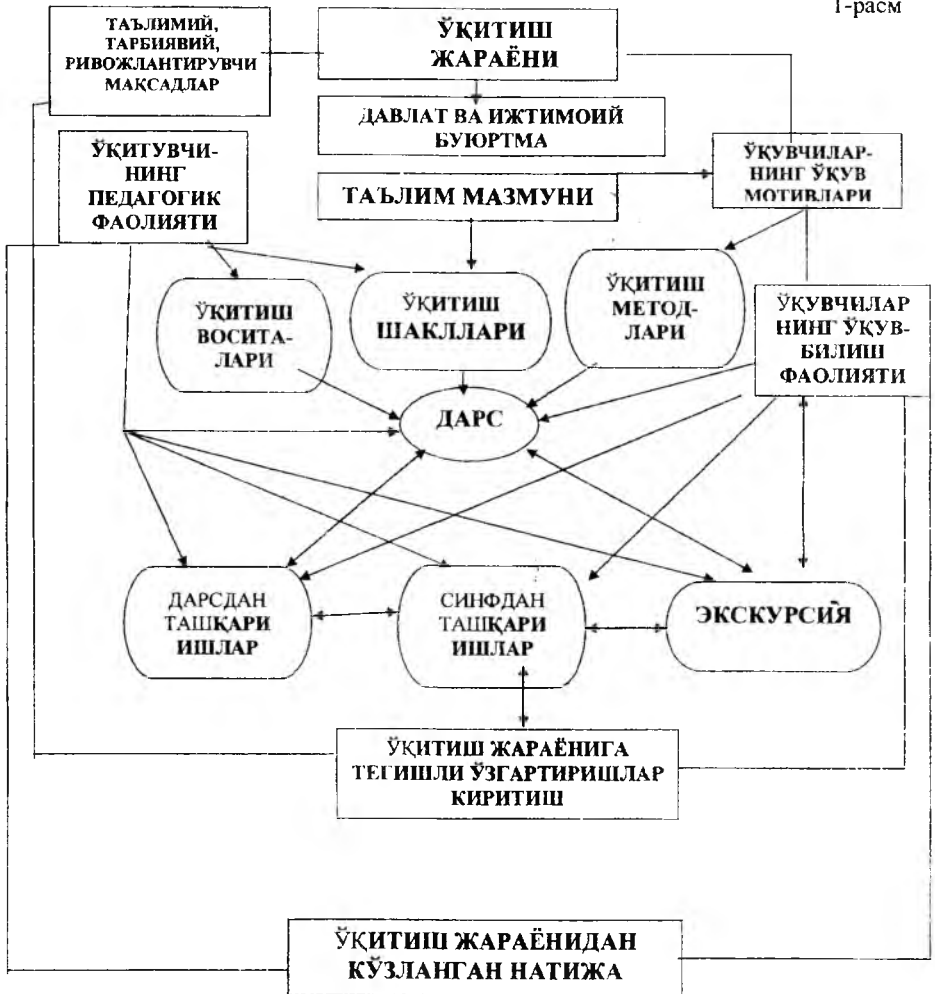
1-расм

ТАЪЛИМИЙ, ТАРБИЯВИЙ, РИВОЖЛАНТИРУВЧИ МАҚСАДЛАР

ЎҚИТИШ ЖАРАЁНИ

ДАВЛАТ ВА ИЖТИМОИЙ БУЮРТМА

ЎҚИТУВЧИНИНГ ПЕДАГОГИК ФАОЛИЯТИ

ТАЪЛИМ МАЗМУНИ

ЎҚУВЧИЛАРНИНГ ЎҚУВ МОТИВЛАРИ

ЎҚИТИШ ВОСИТАЛАРИ

ЎҚИТИШ ШАКЛЛАРИ

ЎҚИТИШ МЕТОДЛАРИ

ЎҚУВЧИЛАР НИНГ ЎҚУВ-БИЛИШ ФАОЛИЯТИ

ДАРС

ДАРСДАН ТАШҚАРИ ИШЛАР

СИНФДАН ТАШҚАРИ ИШЛАР

ЭКСКУРСИЯ

ЎҚИТИШ ЖАРАЁНИГА ТЕГИШЛИ ЎЗГАРТИРИШЛАР КИРИТИШ

ЎҚИТИШ ЖАРАЁНИДАН КЎЗЛАНГАН НАТИЖА